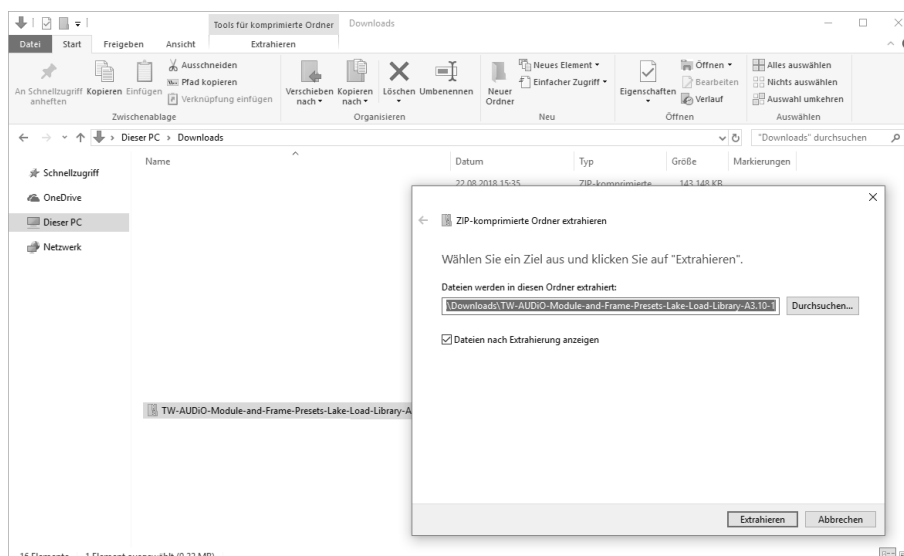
Tools für komprimierte Ordner Downloads

Datei Start Freigeben Ansicht Extrahieren

An Schnellzugriff anheften Kopieren Einfügen Ausschneiden Pfad kopieren Verknüpfung einfügen Zwischenablage

Verschieben nach Kopieren nach Löschen Umbenennen Organisieren

Neuer Ordner Neues Element Einfacher Zugriff Neu

Eigenschaften Öffnen Bearbeiten Verlauf Öffnen

Alles auswählen Nichts auswählen Auswahl umkehren Auswählen

Dieser PC > Downloads

"Downloads" durchsuchen

Schnellzugriff
OneDrive
Dieser PC
Netzwerk

Name Datum Typ Größe Markierungen

22.08.2018 15:35 ZIP-komprimierte 143.148 KB

TW-AUDiO-Module-and-Frame-Presets-Lake-Load-Library-A

ZIP-komprimierte Ordner extrahieren

Wählen Sie ein Ziel aus und klicken Sie auf "Extrahieren".

Dateien werden in diesen Ordner extrahiert:

\Downloads\TW-AUDiO-Module-and-Frame-Presets-Lake-Load-Library-A3.10-1

Durchsuchen...

Dateien nach Extrahierung anzeigen

Extrahieren Abbrechen

16 Elemente 1 Element ausgewählt (0,22 MB)